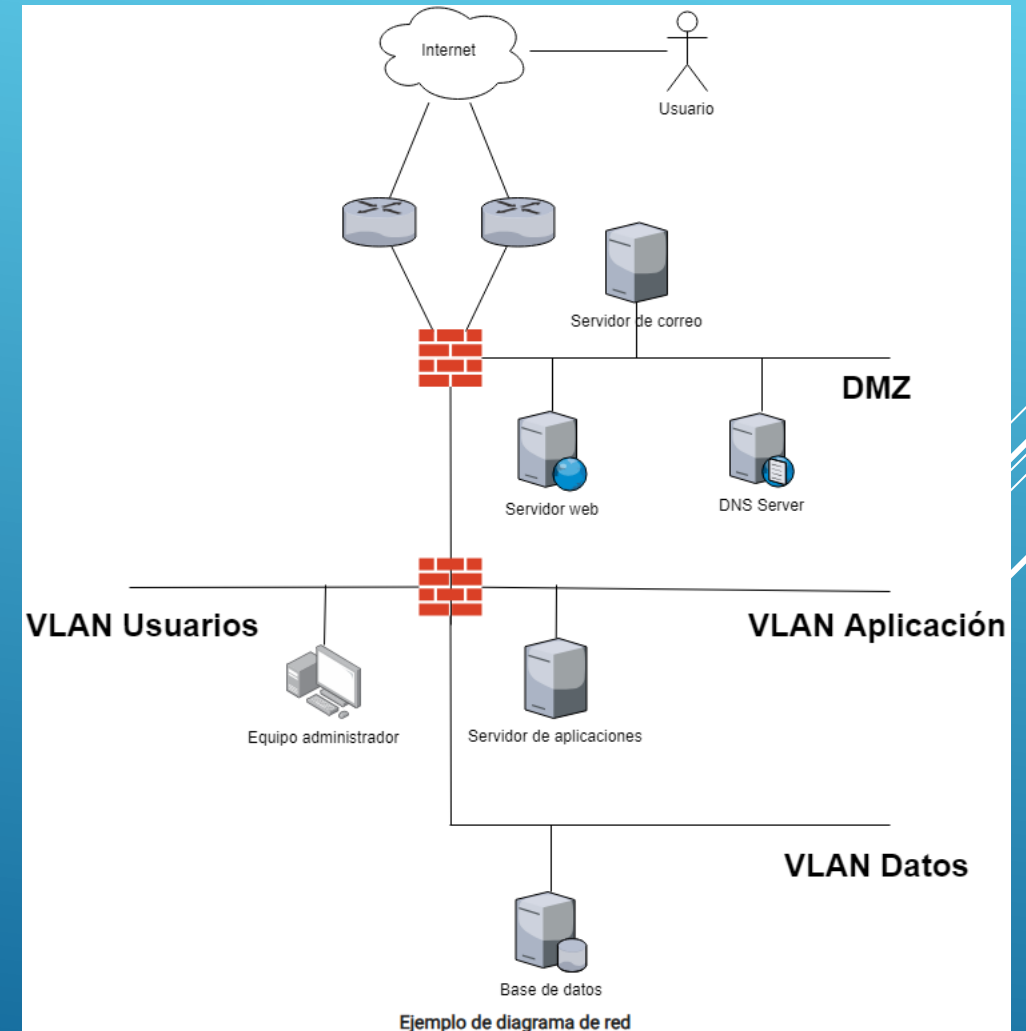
Internet

Usuario

Servidor de correo

DMZ

Servidor web

DNS Server

VLAN Usuarios

VLAN Aplicación

Equipo administrador

Servidor de aplicaciones

VLAN Datos

Base de datos

Ejemplo de diagrama de red